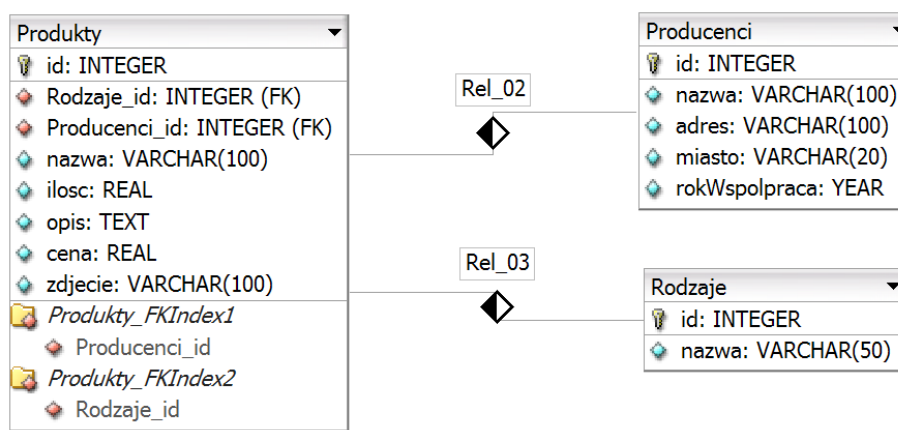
Produkty
id: INTEGER
Rodzaje_id: INTEGER (FK)
Producenci_id: INTEGER (FK)
nazwa: VARCHAR(100)
ilosc: REAL
opis: TEXT
cena: REAL
zdjecie: VARCHAR(100)
Produkty_FKIndex1
Producenci_id
Produkty_FKIndex2
Rodzaje_id

Rel_02

Rel_03

Producenci
id: INTEGER
nazwa: VARCHAR(100)
adres: VARCHAR(100)
miasto: VARCHAR(20)
rokWspolpraca: YEAR

Rodzaje
id: INTEGER
nazwa: VARCHAR(50)